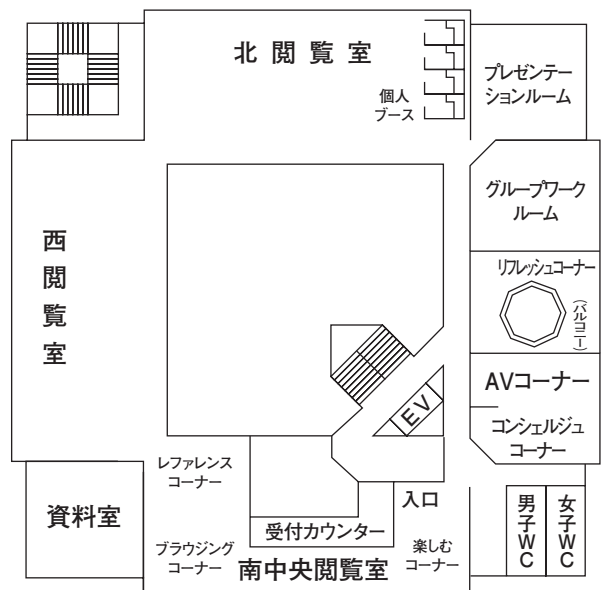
北閲覧室

個人ブース

プレゼンテーションルーム

西閲覧室

グループワークルーム

リフレッシュコーナー

（バルコニー）

AVコーナー

EV

コンシェルジュコーナー

レファレンスコーナー

資料室

入口

受付カウンター

男子WC

女子WC

ブラウジングコーナー

南中央閲覧室

楽しむコーナー